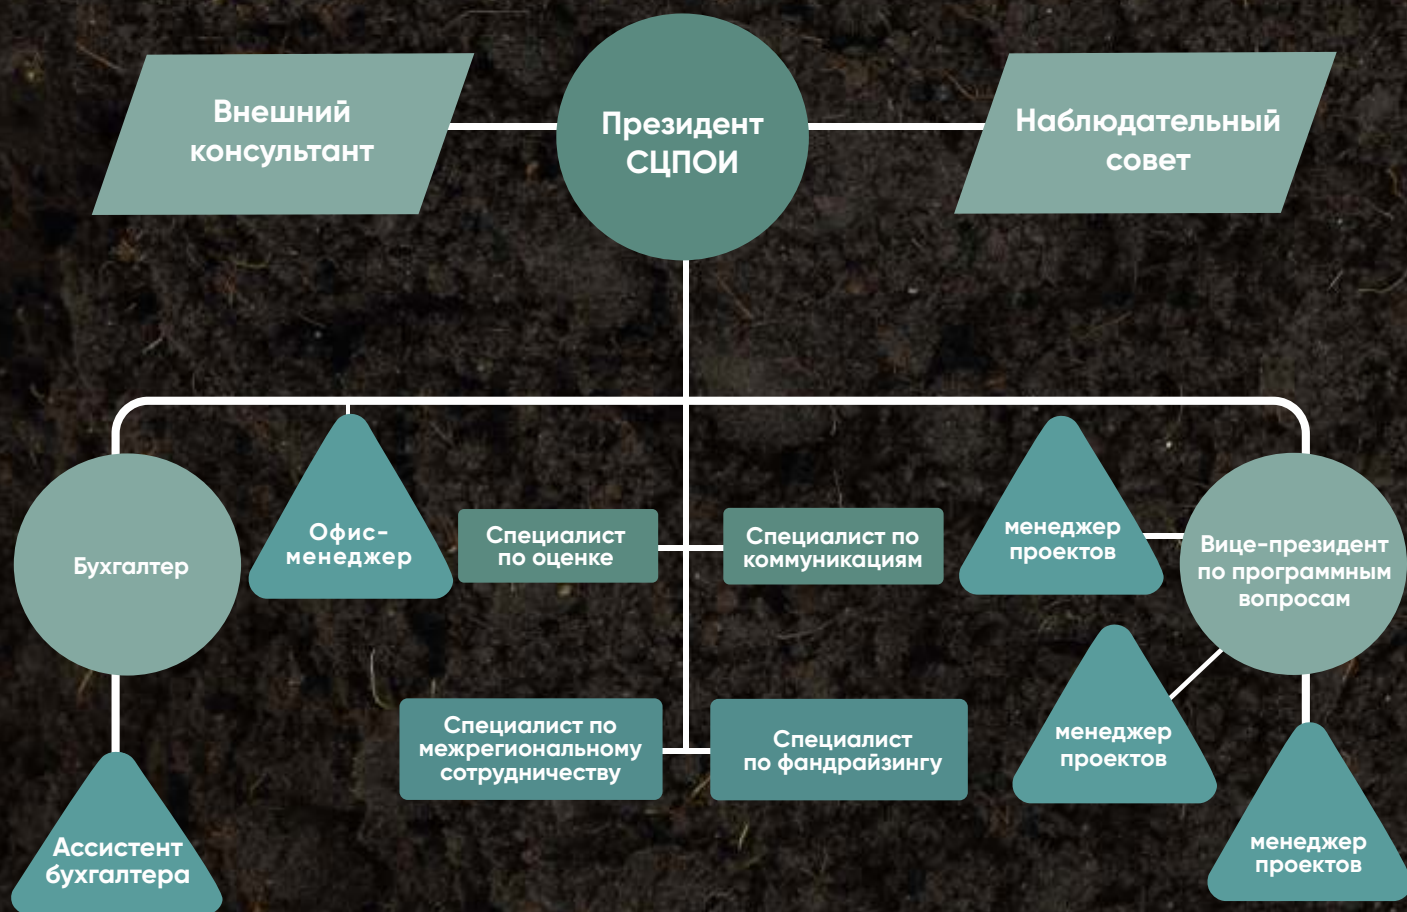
Внешний консультант

Президент СЦПОИ

Наблюдательный совет

Бухгалтер

Офис-менеджер

Специалист по оценке

Специалист по коммуникациям

менеджер проектов

Вице-президент по программным вопросам

Специалист по межрегиональному сотрудничеству

Специалист по фандрайзингу

менеджер проектов

Ассистент бухгалтера

менеджер проектов